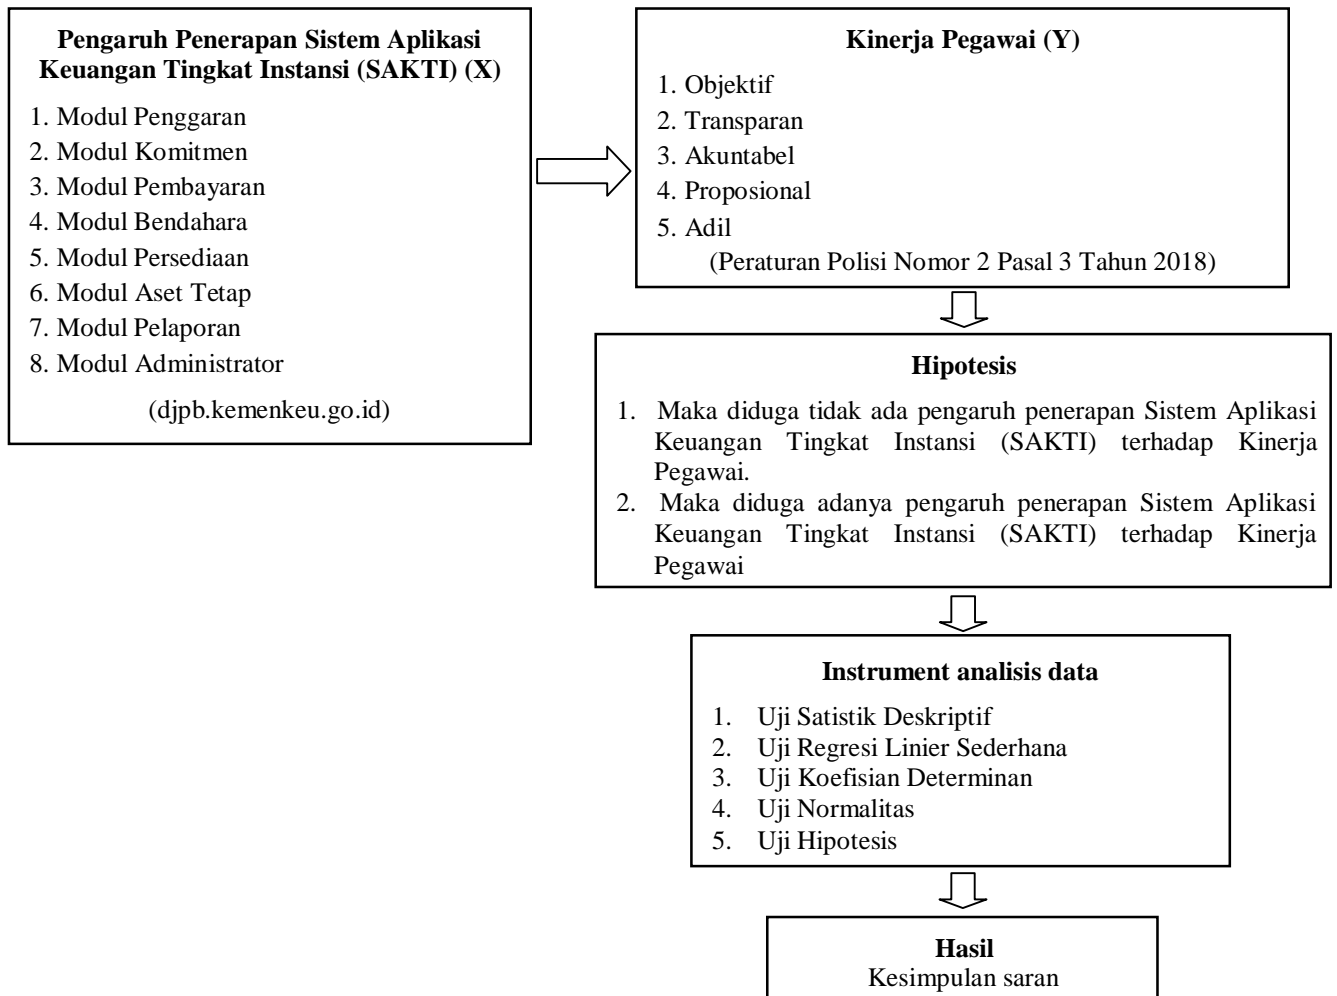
**Pengaruh Penerapan Sistem Aplikasi Keuangan Tingkat Instansi (SAKTI) (X)**

1. Modul Penggaran
2. Modul Komitmen
3. Modul Pembayaran
4. Modul Bendahara
5. Modul Persediaan
6. Modul Aset Tetap
7. Modul Pelaporan
8. Modul Administrator

(djpb.kemenkeu.go.id)

**Kinerja Pegawai (Y)**

1. Objektif
2. Transparan
3. Akuntabel
4. Proposional
5. Adil

(Peraturan Polisi Nomor 2 Pasal 3 Tahun 2018)

**Hipotesis**

1. Maka diduga tidak ada pengaruh penerapan Sistem Aplikasi Keuangan Tingkat Instansi (SAKTI) terhadap Kinerja Pegawai.
2. Maka diduga adanya pengaruh penerapan Sistem Aplikasi Keuangan Tingkat Instansi (SAKTI) terhadap Kinerja Pegawai

**Instrument analisis data**

1. Uji Satistik Deskriptif
2. Uji Regresi Linier Sederhana
3. Uji Koefisian Determinan
4. Uji Normalitas
5. Uji Hipotesis

**Hasil**
Kesimpulan saran